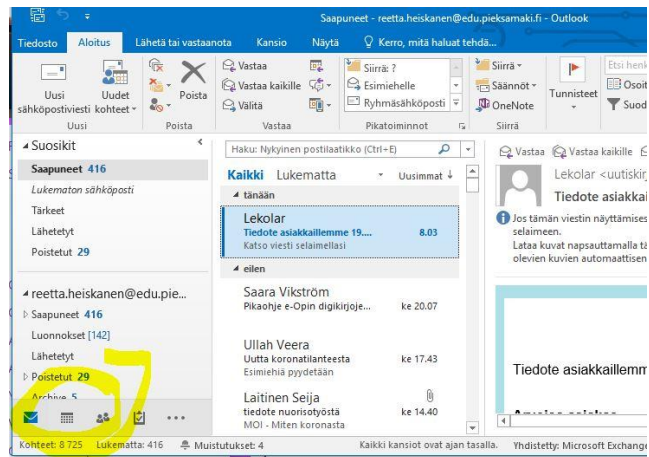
Saapuneet - reetta.heiskanen@edu.pieksamaki.fi - Outlook

Tiedosto Aloitus Lähetä tai vastaanota Kansio Näytä Kerro, mitä haluat tehdä...

Uusi sähköpostiviesti Uudet kohteet Uusi
Poista Poista
Vastaa Vastaa kaikille Välitä Vastaa
Siirrä: ? Esimiehelle Ryhmäsähköposti Pikatoiminnot
Siirrä Säännöt OneNote Siirrä
Tunnisteet
Etsi henk Osoit Suod

Suosikit
Saapuneet 416
Lukematon sähköposti
Tärkeet
Lähetetyt
Poistetut 29

reetta.heiskanen@edu.pie...
Saapuneet 416
Luonnokset [142]
Lähetetyt
Poistetut 29
Archive 5

Haku: Nykyinen postilaatikko (Ctrl+E)
Kaikki Lukematta Uusimmat
tänään
Lekolar
Tiedote asiakkaillemme 19.... 8.03
Katso viesti selaimellasi
eilen
Saara Vikström
Pikaohje e-Opin digikirjoje... ke 20.07
Ullah Veera
Uutta koronatilanteesta ke 17.43
Esimiehiä pyydetään
Laitinen Seija
tiedote nuorisotyöstä ke 14.40
MOI - Miten koronasta

Vastaa Vastaa kaikille
Lekolar <uutiskir
Tiedote asiakkai
Jos tämän viestin näyttämises selaimeen.
Lataa kuvat napsauttamalla tä olevien kuvien automaattisen
Tiedote asiakkaillemm

Kohteet: 8 725 Lukematta: 416 Muistutukset: 4 Kaikki kansiot ovat ajan tasalla. Yhdistetty: Microsoft Exchange